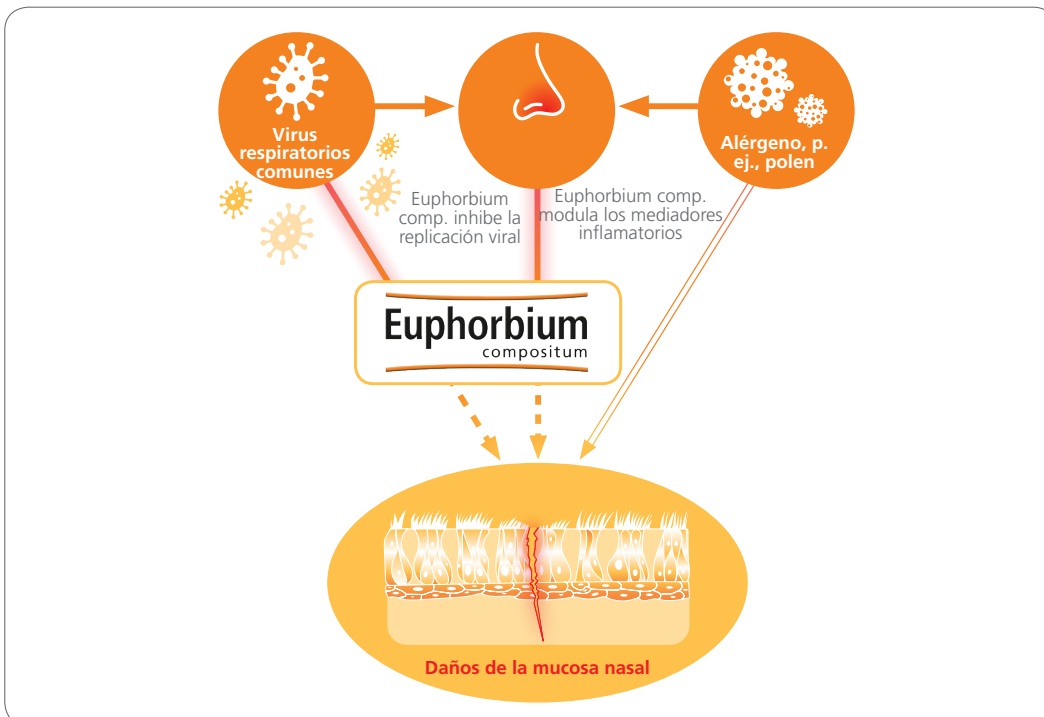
Virus respiratorios comunes

Alérgeno, p. ej., polen

Euphorbium comp. inhibe la replicación viral

Euphorbium comp. modula los mediadores inflamatorios

Euphorbium compositum

Daños de la mucosa nasal